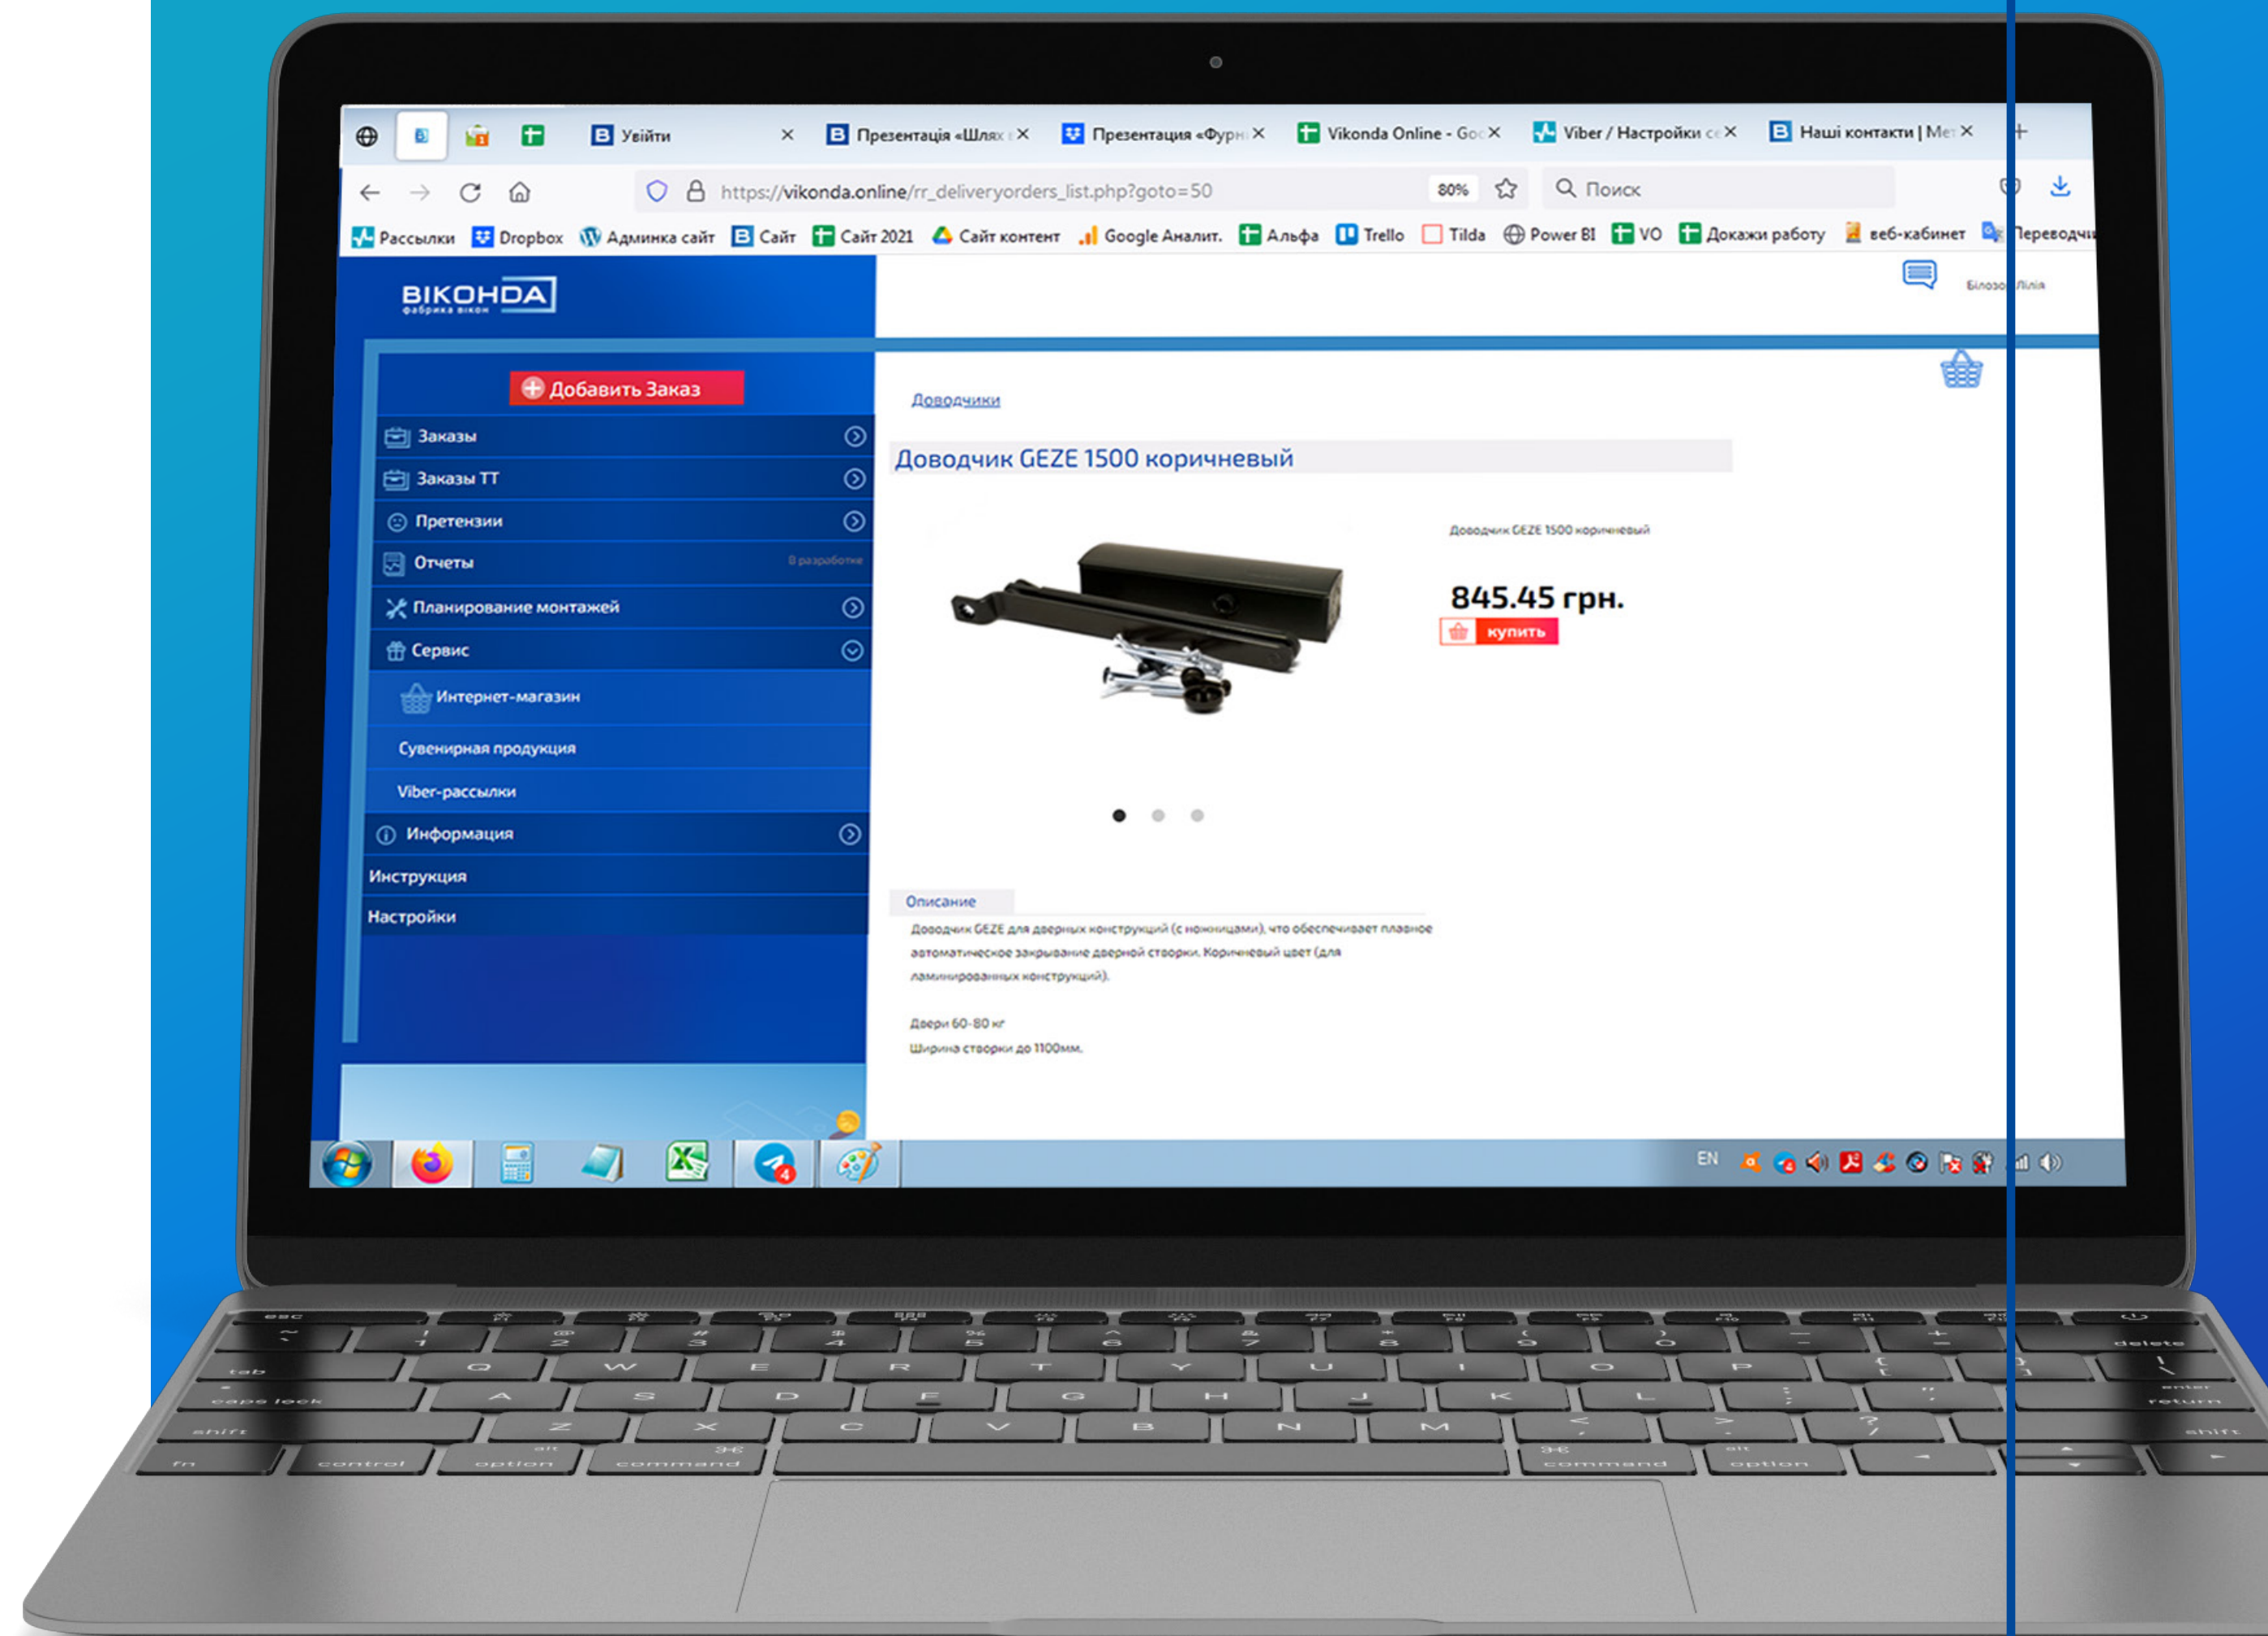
Увійти ×
Презентація «Шлях ×
Презентация «Фурн ×
Vikonda Online - Goo ×
Viber / Настройки ×
Наші контакти | Ме ×

https://vikonda.online/rr_deliveryorders_list.php?goto=50
80%
Поиск

Рассылки Dropbox Админка сайт Сайт Сайт 2021 Сайт контент Google Аналит. Альфа Trello Tilda Power BI VO Докажи работу веб-кабинет Переводчи

ВІКОНДА
фабрика вікон

Білозо Лілія

Добавить Заказ
Заказы
Заказы ТТ
Претензии
Отчеты В разработке
Планирование монтажей
Сервис
Интернет-магазин
Сувенирная продукция
Viber-рассылки
Информация
Инструкция
Настройки

Доводчики

Доводчик GEZE 1500 коричневый

Доводчик GEZE 1500 коричневый
845.45 грн.
купить

Описание
Доводчик GEZE для дверных конструкций (с ножницами), что обеспечивает плавное автоматическое закрывание дверной створки. Коричневый цвет (для ламинированных конструкций).

Двери 60-80 кг
Ширина створки до 1100мм.

EN

esc
tab
caps lock
shift
fn
control
option
command
command
option
delete
enter
return
shift
Q W E R T Y U I O P
A S D F G H J K L
Z X C V B N M